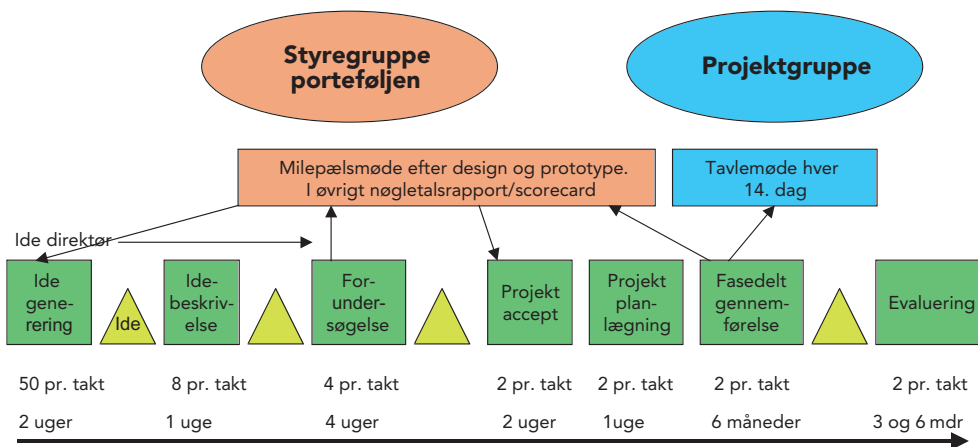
Styregruppe porteføljen

Projektgruppe

Milepælsmøde efter design og prototype. I øvrigt nøgletalsrapport/scorecard

Tavlemøde hver 14. dag

Ide direktør

Ide generering

Ide

Idebeskrivelse

Forundersøgelse

Projekt accept

Projekt planlægning

Fasedelt gennemførelse

Evaluering

50 pr. takt

8 pr. takt

4 pr. takt

2 pr. takt

2 pr. takt

2 pr. takt

2 pr. takt

2 uger

1 uge

4 uger

2 uger

1uge

6 måneder

3 og 6 mdr